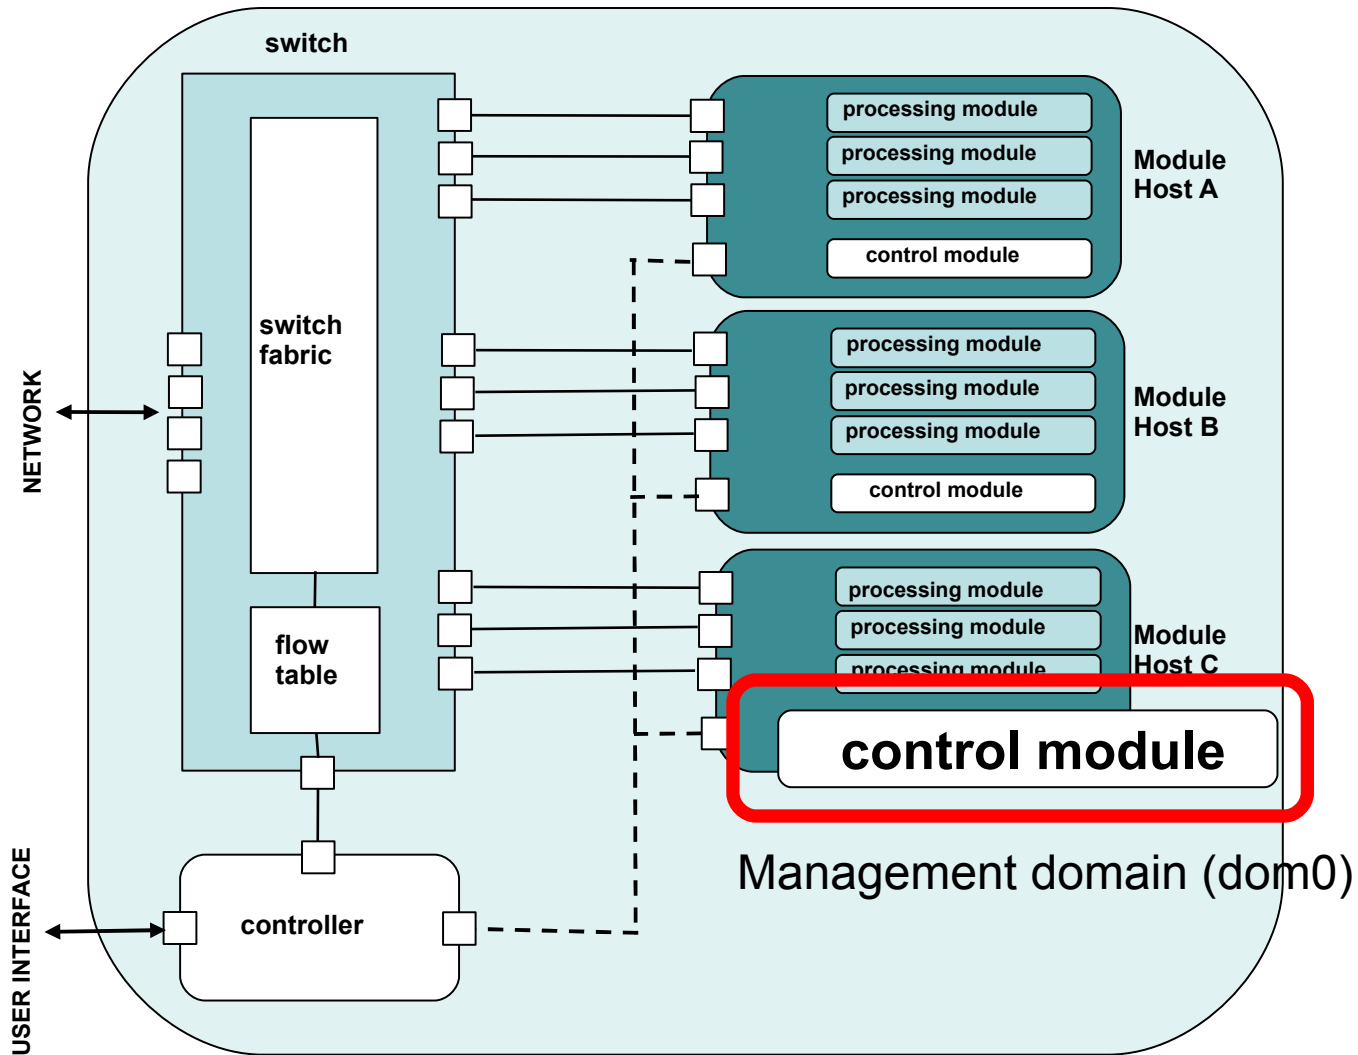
switch

switch fabric

flow table

processing module
processing module
processing module
control module
Module Host A

processing module
processing module
processing module
control module
Module Host B

processing module
processing module
processing module
Module Host C
control module

NETWORK

Management domain (dom0)

USER INTERFACE

controller